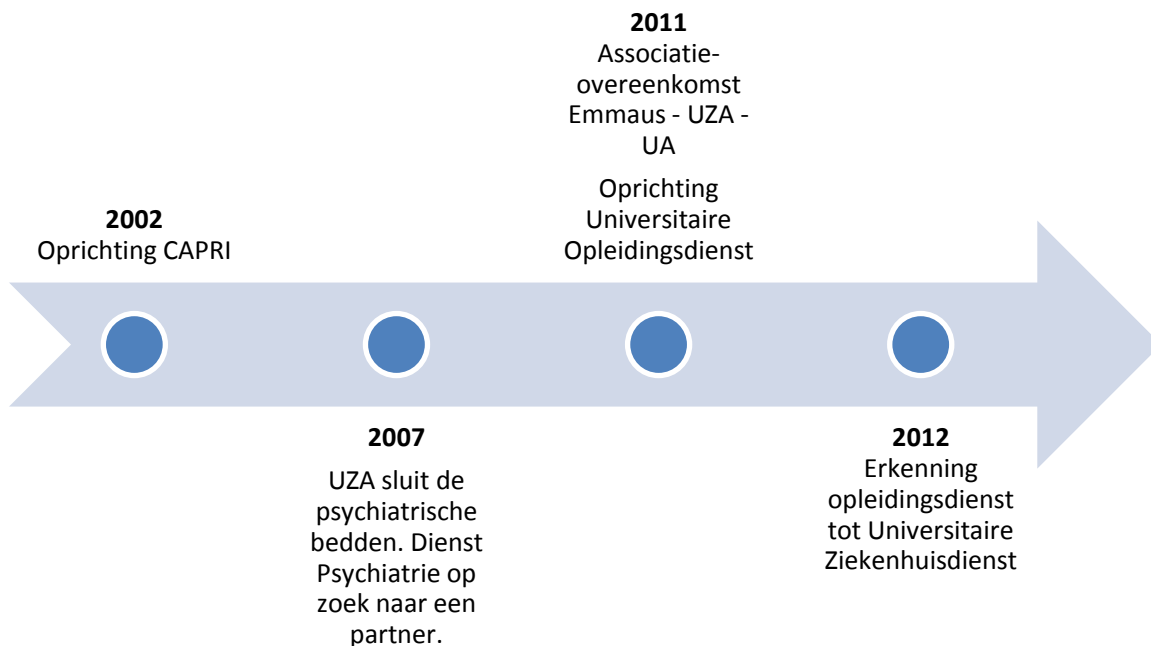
**2002**
Oprichting CAPRI

**2007**

UZA sluit de psychiatrische bedden. Dienst Psychiatrie op zoek naar een partner.

**2011**
Associatie-overeenkomst Emmaus - UZA - UA

Oprichting Universitaire Opleidingsdienst

**2012**
Erkenning opleidingsdienst tot Universitaire Ziekenhuisdienst